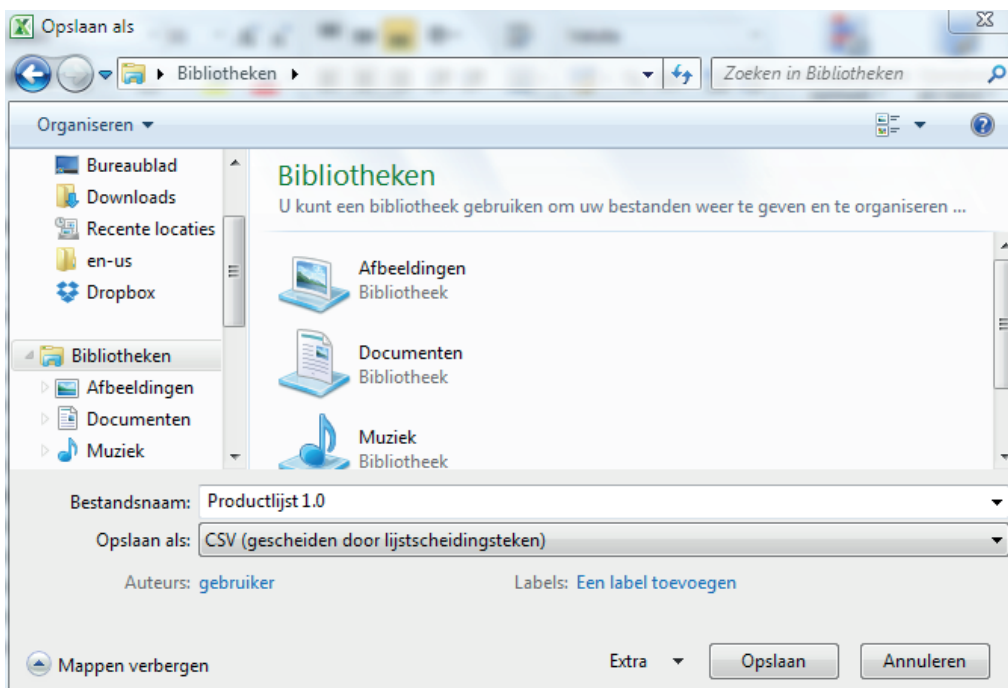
Opslaan als

Bibliotheken ▸

Zoeken in Bibliotheken

Organiseren ▾

Bureaublad
Downloads
Recente locaties
en-us
Dropbox

Bibliotheken
Afbeeldingen
Documenten
Muziek

Bibliotheken
U kunt een bibliotheek gebruiken om uw bestanden weer te geven en te organiseren ...

Afbeeldingen
Bibliotheek

Documenten
Bibliotheek

Muziek
Bibliotheek

Bestandsnaam: Productlijst 1.0

Opslaan als: CSV (gescheiden door lijstscheidingsteken)

Auteurs: gebruiker

Labels: Een label toevoegen

Mappen verbergen

Extra

Opslaan

Annuleren